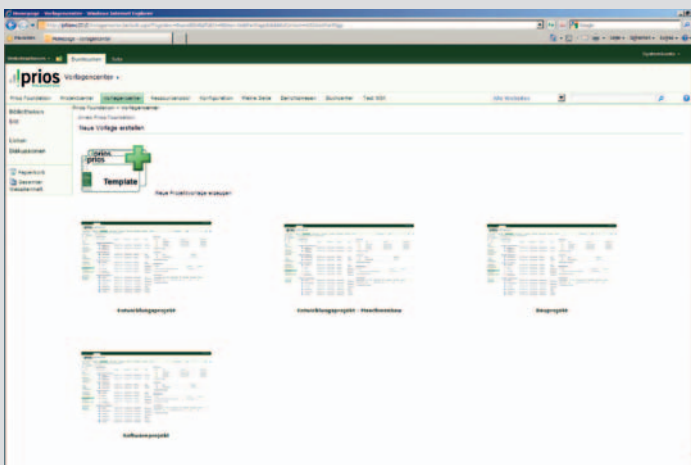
Homepage - Vorlagencenter - Windows Internet Explorer

Favoriten | Homepage - Vorlagencenter

Websiteaktionen | Durchsuchen | Seite

prios Vorlagencenter

Prios Foundation | Projektcenter | Vorlagencenter | Ressourcenpool | Konfiguration | Meine Seite | Berichtswesen | Stuhlcenter | Test 000

Alle Websites

Bibliotheken
Bilder

Listen
Diskussionen

Papierkorb
Gesamter Websiteinhalt

Prios Foundation > Vorlagencenter
Neue Vorlage erstellen

prios
Template

Neue Projektvorlage erstellen

Entwicklungsprojekt

Entwicklungsprojekt - Preiskonzept

Bauprojekt

Softwareprojekt